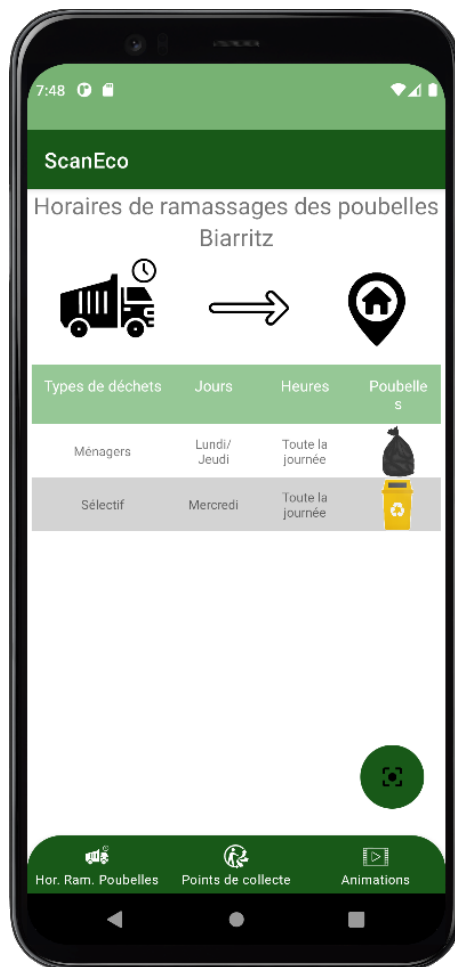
7:48

ScanEco

Horaires de ramassages des poubelles Biarritz

| Types de déchets | Jours | Heures | Poubelles |
|---|---|---|---|
| Ménagers | Lundi/ Jeudi | Toute la journée | |
| Sélectif | Mercredi | Toute la journée | |

Hor. Ram. Poubelles
Points de collecte
Animations